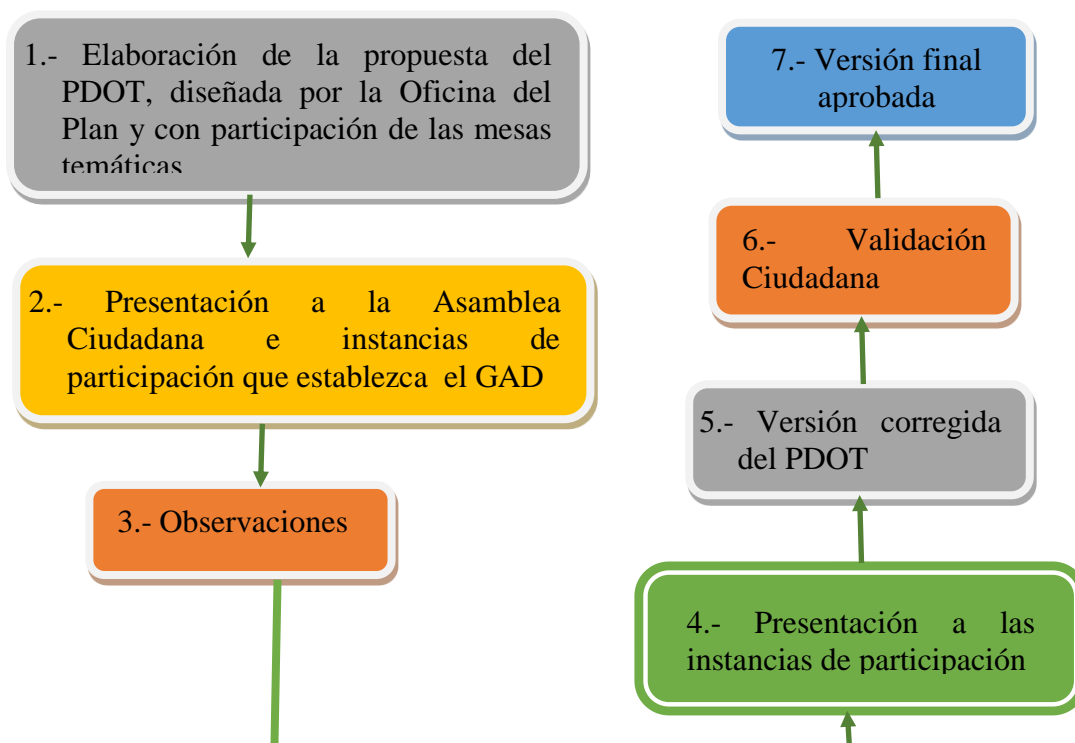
1.- Elaboración de la propuesta del PDOT, diseñada por la Oficina del Plan y con participación de las mesas temáticas

2.- Presentación a la Asamblea Ciudadana e instancias de participación que establezca el GAD

3.- Observaciones

7.- Versión final aprobada

6.- Validación Ciudadana

5.- Versión corregida del PDOT

4.- Presentación a las instancias de participación